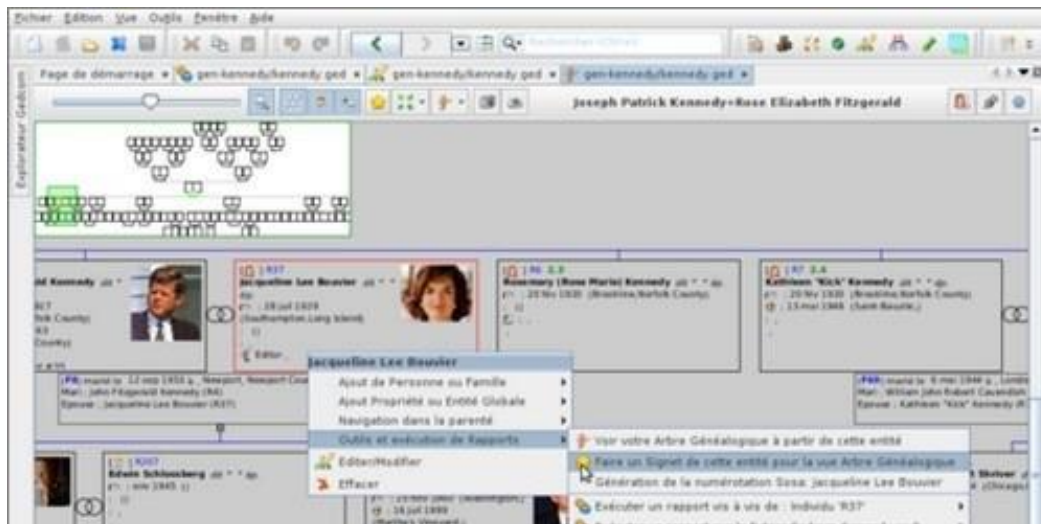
Fichier Édition Vue Outils Fenêtre Aide

Rechercher (Ctrl+I)

Page de démarrage × gen-kennedy/kennedy.ged × gen-kennedy/kennedy.ged × gen-kennedy/kennedy.ged ×

Explorateur Gedcom

Joseph Patrick Kennedy+Rose Elizabeth Fitzgerald

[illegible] Kennedy

Jacqueline Lee Bouvier
° : 28 Juil 1929
(Southampton,Long Island)

Rosemary (Rose Marie) Kennedy
° : 13 Sep 1918 (Brookline,Norfolk County)

Kathleen "Kick" Kennedy
° : 20 Fév 1920 (Brookline,Norfolk County)
† : 13 mai 1948 (Saint-Bauzile,)

Éditer...

Jacqueline Lee Bouvier

Ajout de Personne ou Famille
Ajout Propriété ou Entité Globale
Navigation dans la parenté
Outils et exécution de Rapports
Éditer/Modifier
Effacer

Voir votre Arbre Généalogique à partir de cette entité
Faire un Signet de cette entité pour la vue Arbre Généalogique
Génération de la numérotation Sosa: Jacqueline Lee Bouvier
Exécuter un rapport vis à vis de : Individu 'R37'

Mari : John Fitzgerald Kennedy (R4)
Epouse : Jacqueline Lee Bouvier (R37)

Mari : William John Robert Cavendish
Epouse : Kathleen "Kick" Kennedy (R

Edwin Schlossberg
° : vers 1945

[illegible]